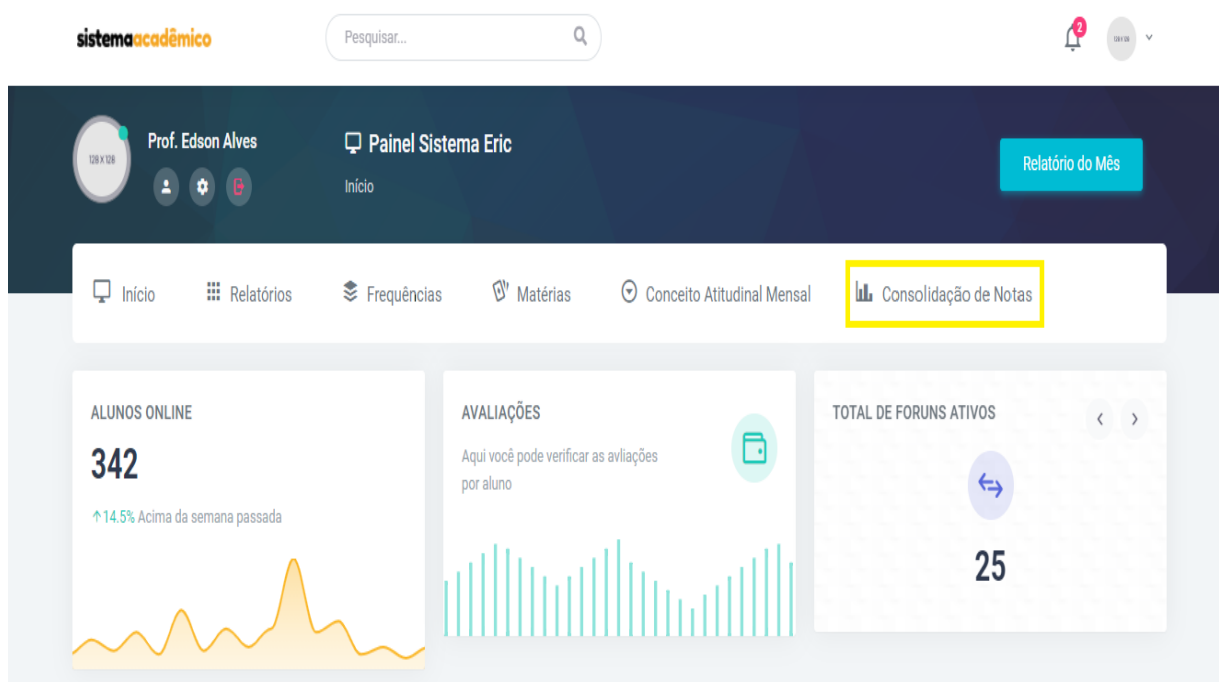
sistemaacadêmico

Pesquisar...

2

128 X 128

Prof. Edson Alves

Painel Sistema Eric

Início

Relatório do Mês

Início Relatórios Frequências Matérias Conceito Atitudinal Mensal Consolidação de Notas

ALUNOS ONLINE

342

↑14.5% Acima da semana passada

AVALIAÇÕES

Aqui você pode verificar as avliações por aluno

TOTAL DE FORUNS ATIVOS

‹ ›

25